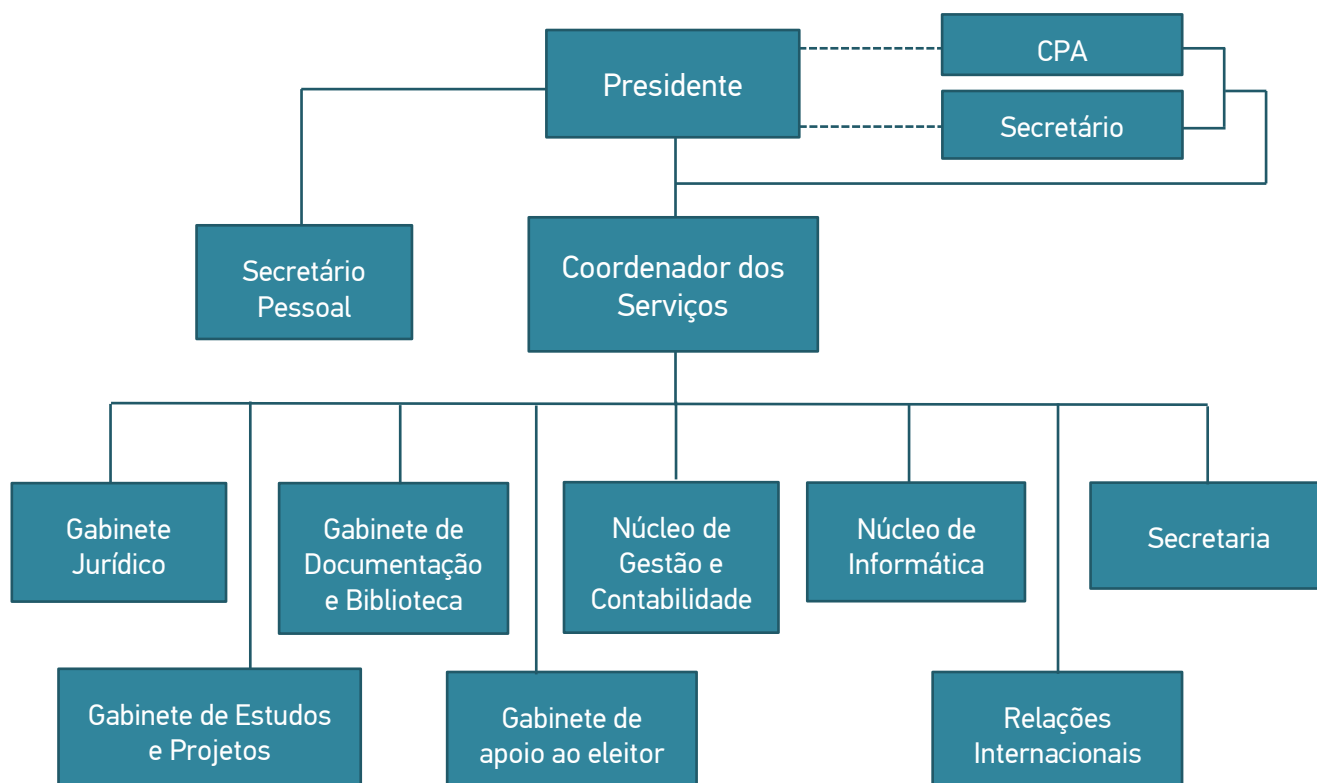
Presidente

CPA

Secretário

Secretário Pessoal

Coordenador dos Serviços

Gabinete Jurídico

Gabinete de Documentação e Biblioteca

Núcleo de Gestão e Contabilidade

Núcleo de Informática

Secretaria

Gabinete de Estudos e Projetos

Gabinete de apoio ao eleitor

Relações Internacionais